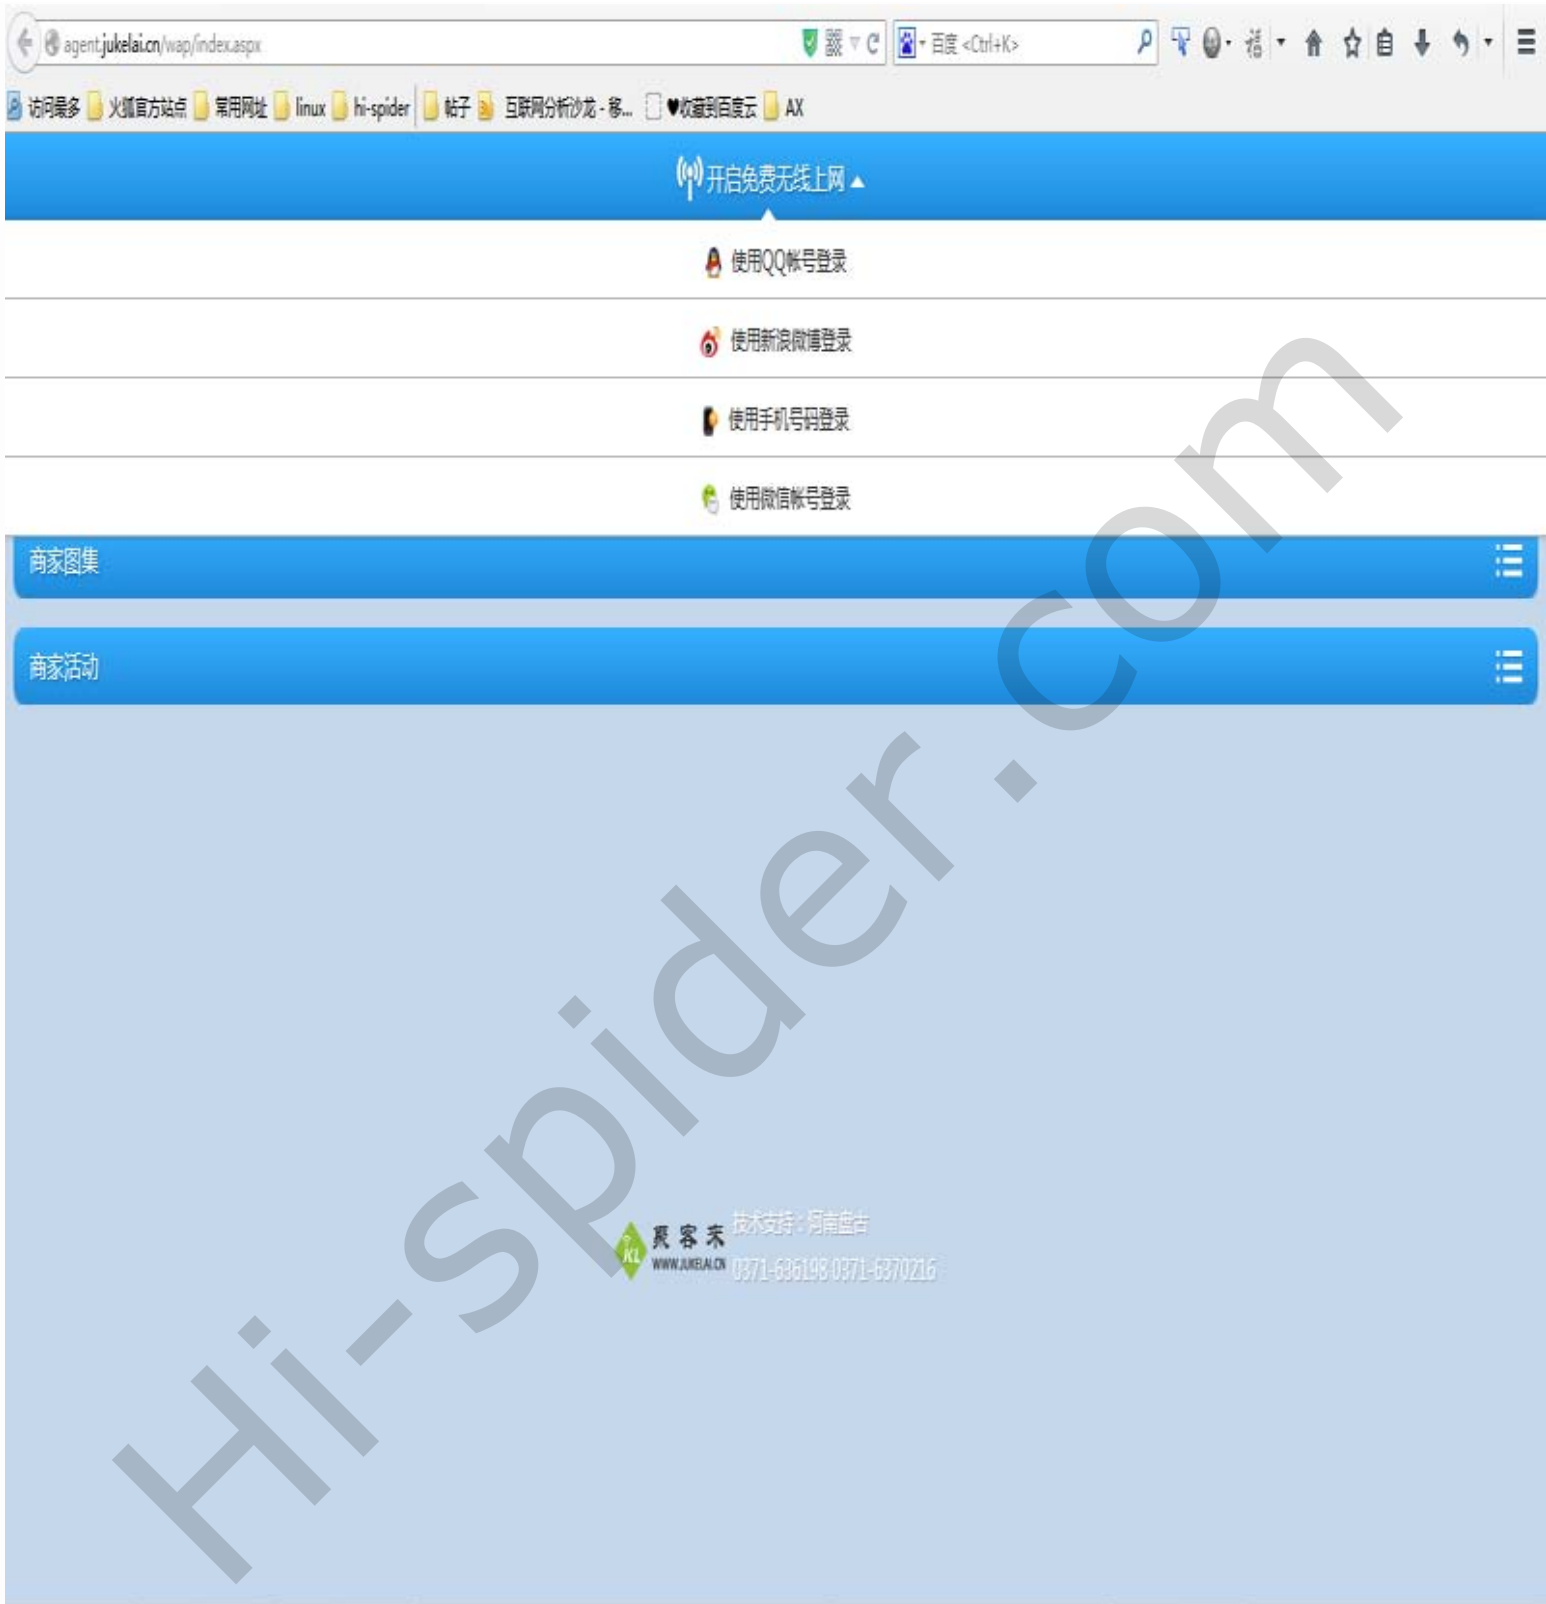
agent.jukelai.cn/wap/index.aspx

百度 <Ctrl+K>

访问最多 火狐官方站点 常用网址 linux hi-spider 帖子 互联网分析沙龙 - 移... ♥收藏到百度云 AX

开启免费无线上网

使用QQ帐号登录

使用新浪微博登录

使用手机号码登录

使用微信帐号登录

商家图集

商家活动

聚客来
WWW.JUKELAI.CN

技术支持：河南盘古
0371-636198 0371-6370216

Hi-spider.com